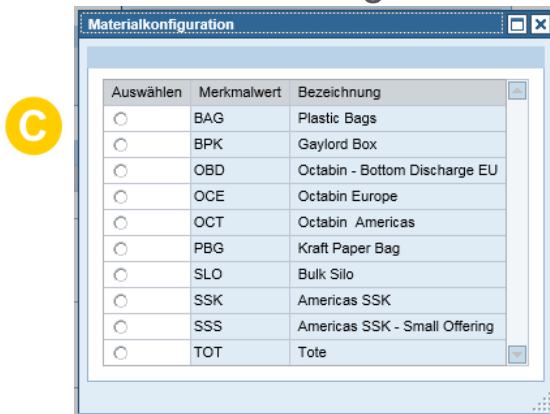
C

Materialkonfiguration

| Auswählen | Merkmalwert | Bezeichnung |
|---|---|---|
| ○ | BAG | Plastic Bags |
| ○ | BPK | Gaylord Box |
| ○ | OBD | Octabin - Bottom Discharge EU |
| ○ | OCE | Octabin Europe |
| ○ | OCT | Octabin Americas |
| ○ | PBG | Kraft Paper Bag |
| ○ | SLO | Bulk Silo |
| ○ | SSK | Americas SSK |
| ○ | SSS | Americas SSK - Small Offering |
| ○ | TOT | Tote |